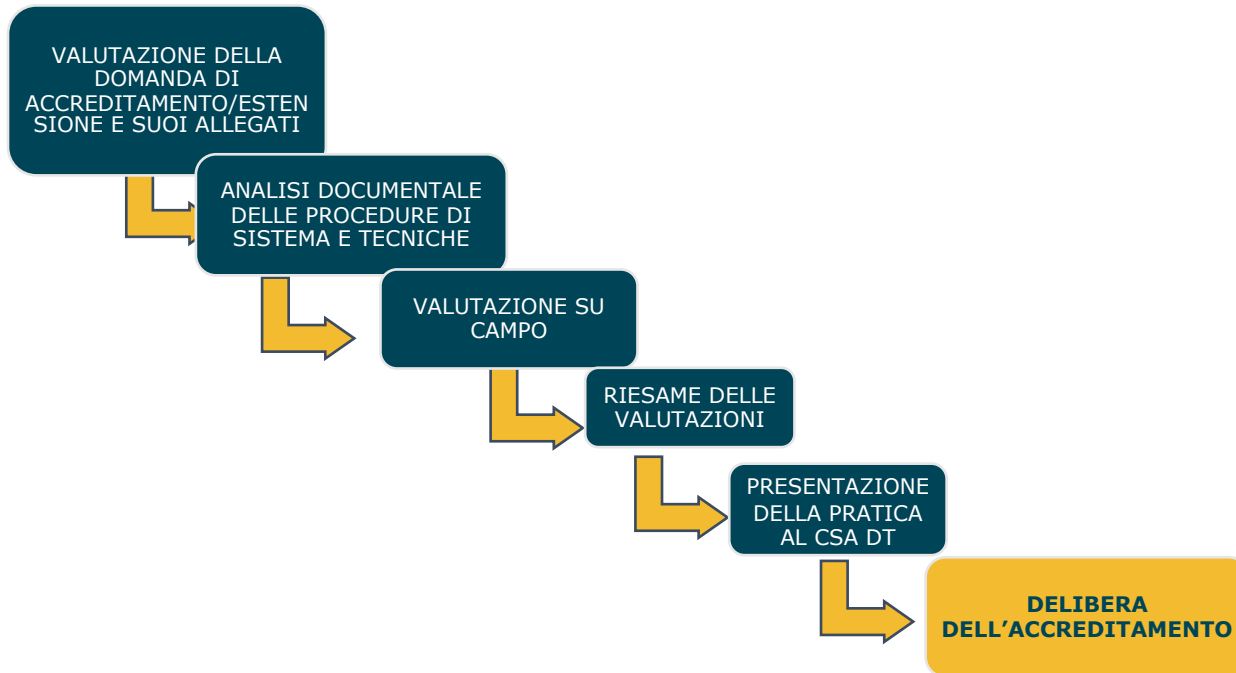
VALUTAZIONE DELLA DOMANDA DI ACCREDITAMENTO/ESTENSIONE E SUOI ALLEGATI

ANALISI DOCUMENTALE DELLE PROCEDURE DI SISTEMA E TECNICHE

VALUTAZIONE SU CAMPO

RIESAME DELLE VALUTAZIONI

PRESENTAZIONE DELLA PRATICA AL CSA DT

DELIBERA DELL’ACCREDITAMENTO